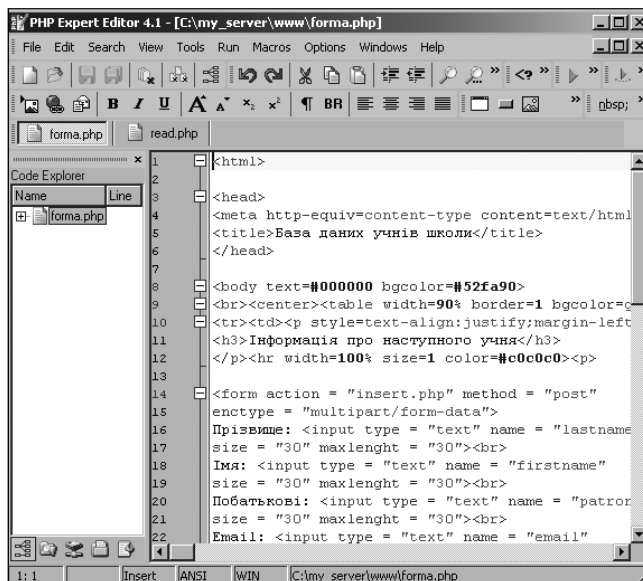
PHP Expert Editor 4.1 - [C:\my_server\www\forma.php]

File Edit Search View Tools Run Macros Options Windows Help

B I U A A x₂ x² ¶ BR nbsp;

forma.php read.php

Code Explorer

| Name | Line |
|---|---|
| forma.php | |

1 <html>
2
3 <head>
4 <meta http-equiv=content-type content=text/html
5 <title>База даних учнів школи</title>
6 </head>
7
8 <body text=#000000 bgcolor=#52fa90>
9 <br><center><table width=90% border=1 bgcolor=
10 <tr><td><p style=text-align:justify;margin-left
11 <h3>Інформація про наступного учня</h3>
12 </p><hr width=100% size=1 color=#c0c0c0><p>
13
14 <form action = "insert.php" method = "post"
15 enctype = "multipart/form-data">
16 Прізвище: <input type = "text" name = "lastname
17 size = "30" maxlenght = "30"><br>
18 Імя: <input type = "text" name = "firstname"
19 size = "30" maxlenght = "30"><br>
20 Побатькові: <input type = "text" name = "patror
21 size = "30" maxlenght = "30"><br>
22 Email: <input type = "text" name = "email"

1: 1 Insert ANSI WIN C:\my_server\www\forma.php